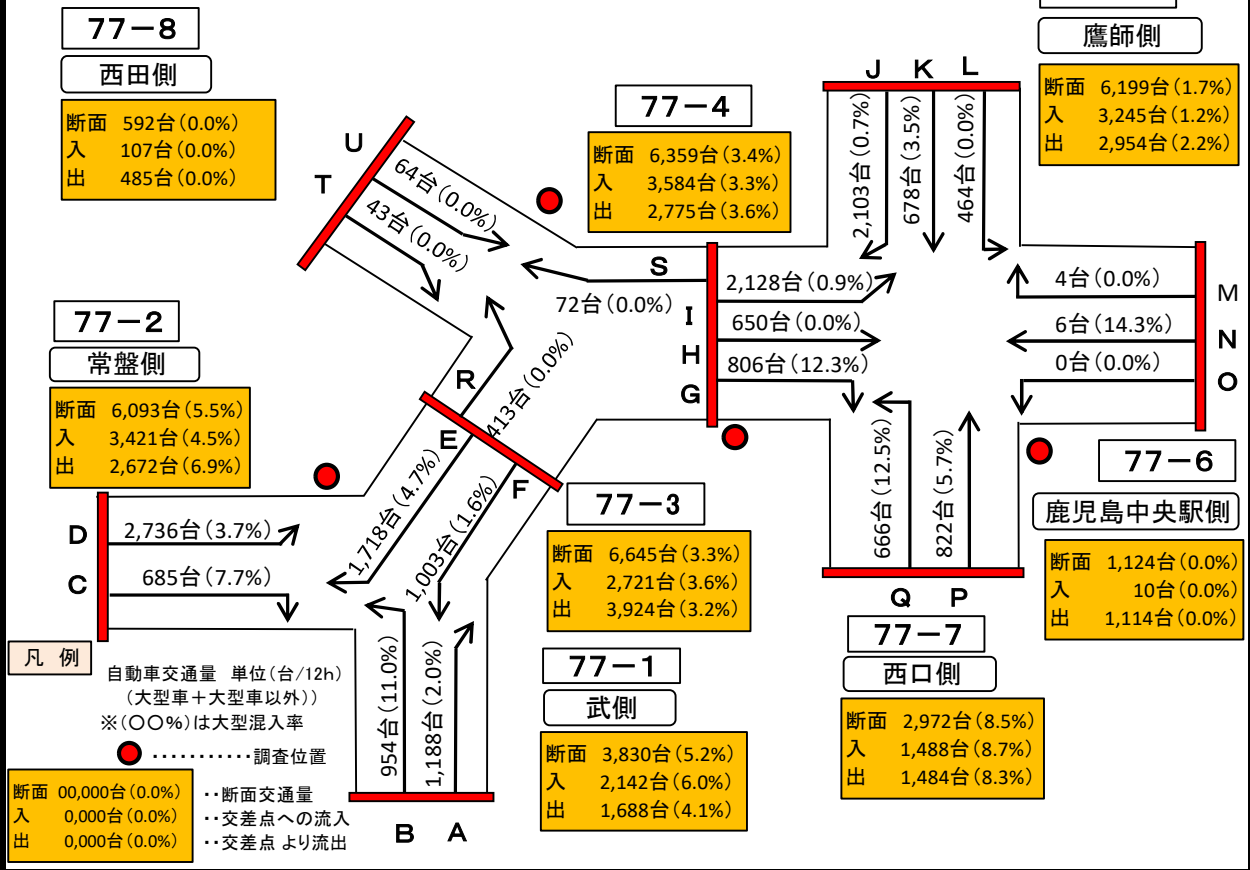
77－8
西田側
断面 592台（0.0%）
入 107台（0.0%）
出 485台（0.0%）

77－4
断面 6,359台（3.4%）
入 3,584台（3.3%）
出 2,775台（3.6%）

鷹師側
断面 6,199台（1.7%）
入 3,245台（1.2%）
出 2,954台（2.2%）

J K L
2,103台（0.7%）
678台（3.5%）
464台（0.0%）

U
T
64台（0.0%）
43台（0.0%）

S
72台（0.0%）
I
H
G
2,128台（0.9%）
650台（0.0%）
806台（12.3%）

4台（0.0%）
6台（14.3%）
0台（0.0%）
M
N
O

77－2
常盤側
断面 6,093台（5.5%）
入 3,421台（4.5%）
出 2,672台（6.9%）

R
E
F
413台（0.0%）
1,718台（4.7%）
1,003台（1.6%）

77－3
断面 6,645台（3.3%）
入 2,721台（3.6%）
出 3,924台（3.2%）

77－6
鹿児島中央駅側
断面 1,124台（0.0%）
入 10台（0.0%）
出 1,114台（0.0%）

666台（12.5%）
822台（5.7%）
Q P

77－7
西口側
断面 2,972台（8.5%）
入 1,488台（8.7%）
出 1,484台（8.3%）

D
C
2,736台（3.7%）
685台（7.7%）

凡 例
自動車交通量 単位（台/12h）
（大型車＋大型車以外））
※（○○%）は大型混入率
…………調査位置

954台（11.0%）
1,188台（2.0%）
B A

77－1
武側
断面 3,830台（5.2%）
入 2,142台（6.0%）
出 1,688台（4.1%）

断面 00,000台（0.0%）
入 0,000台（0.0%）
出 0,000台（0.0%）
・・断面交通量
・・交差点への流入
・・交差点 より流出